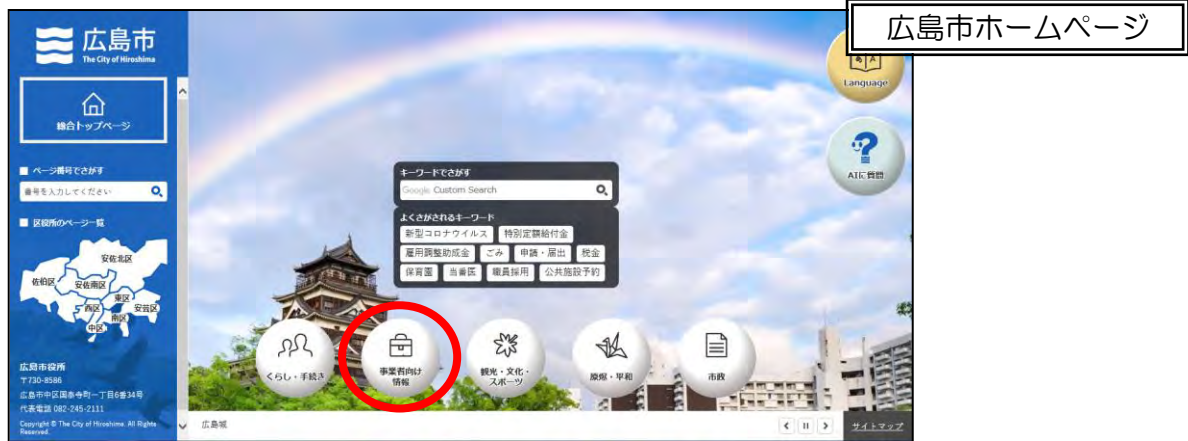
広島市ホームページ

広島市
The City of Hiroshima

総合トップページ

ページ番号でさがす
番号を入力してください

区役所のページ一覧

安佐北区
佐伯区
安佐南区
東区
安芸区
西区
南区
中区

広島市役所
〒730-8586
広島市中区国泰寺町一丁目6番34号
代表電話 082-245-2111
Copyright © The City of Hiroshima. All Rights Reserved.

キーワードでさがす
Google Custom Search

よくさがされるキーワード
新型コロナウイルス
特別定額給付金
雇用調整助成金
ごみ
申請・届出
税金
保育園
当番医
職員採用
公共施設予約

くらし・手続き
事業者向け情報
観光・文化・スポーツ
原爆・平和
市政

Language
AIに質問

広島城
サイトマップ